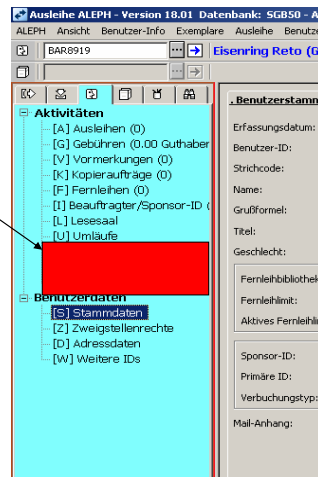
Ausleihe ALEPH - Version 18.01 Datenbank: SGB50 - A

ALEPH Ansicht Benutzer-Info Exemplare Ausleihe Benutze

BAR8919

Eisenring Reto (G

Aktivitäten
[A] Ausleihen (0)
[G] Gebühren (0.00 Guthaber
[V] Vormerkungen (0)
[K] Kopieraufträge (0)
[F] Fernleihen (0)
[I] Beauftragter/Sponsor-ID (
[L] Lesesaal
[U] Umläufe

Benutzerdaten
[S] Stammdaten
[Z] Zweigstellenrechte
[D] Adressdaten
[W] Weitere IDs

. Benutzerstamm

Erfassungsdatum:
Benutzer-ID:
Strichcode:
Name:
Grußformel:
Titel:
Geschlecht:

Fernleihbibliothek
Fernleihlimit:
Aktives Fernleihli

Sponsor-ID:
Primäre ID:
Verbuchungstyp:

Mail-Anhang: